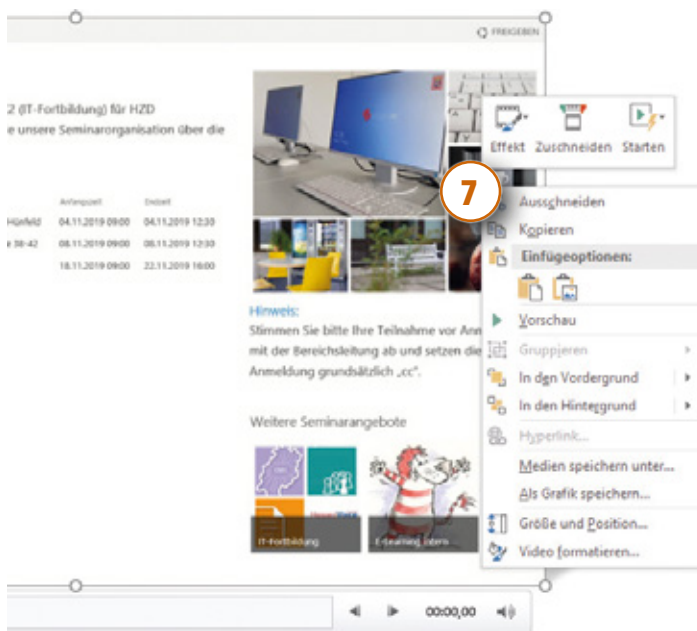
FREIGEBEN

2 (IT-Fortbildung) für HZD
e unsere Seminarorganisation über die

| | Anfangszeit | Endzeit |
|---|---|---|
| Hünfeld | 04.11.2019 09:00 | 04.11.2019 12:30 |
| e 38-42 | 08.11.2019 09:00 | 08.11.2019 12:30 |
| | 18.11.2019 09:00 | 22.11.2019 16:00 |

Hinweis:
Stimmen Sie bitte Ihre Teilnahme vor Anm mit der Bereichsleitung ab und setzen die Anmeldung grundsätzlich „cc".

Weitere Seminarangebote

IT-Fortbildung

E-Learning intern

Effekt Zuschneiden Starten

7

Ausschneiden
Kopieren
Einfügeoptionen:
Vorschau
Gruppieren
In den Vordergrund
In den Hintergrund
Hyperlink...
Medien speichern unter...
Als Grafik speichern...
Größe und Position...
Video formatieren...

00:00,00